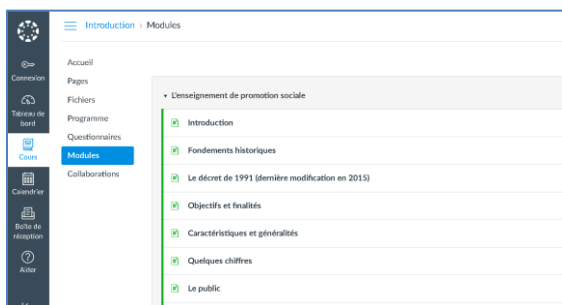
Connexion
Tableau de bord
Cours
Calendrier
Boîte de réception
Aider

Introduction › Modules

Accueil
Pages
Fichiers
Programme
Questionnaires
Modules
Collaborations

▾ L'enseignement de promotion sociale
Introduction
Fondements historiques
Le décret de 1991 (dernière modification en 2015)
Objectifs et finalités
Caractéristiques et généralités
Quelques chiffres
Le public